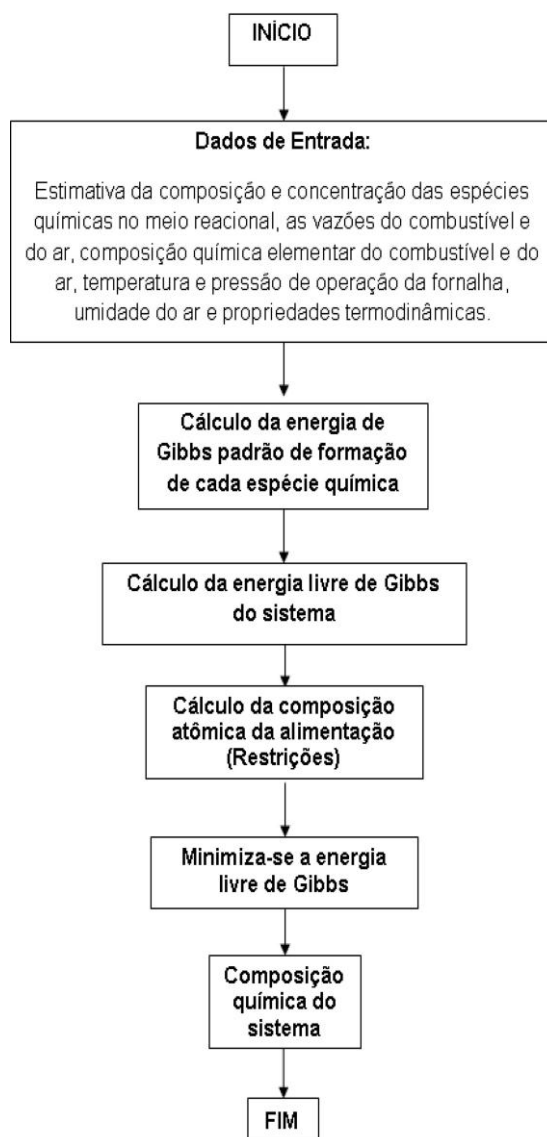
INÍCIO

Dados de Entrada:

Estimativa da composição e concentração das espécies químicas no meio reacional, as vazões do combustível e do ar, composição química elementar do combustível e do ar, temperatura e pressão de operação da fornalha, umidade do ar e propriedades termodinâmicas.

Cálculo da energia de Gibbs padrão de formação de cada espécie química

Cálculo da energia livre de Gibbs do sistema

Cálculo da composição atômica da alimentação (Restrições)

Minimiza-se a energia livre de Gibbs

Composição química do sistema

FIM